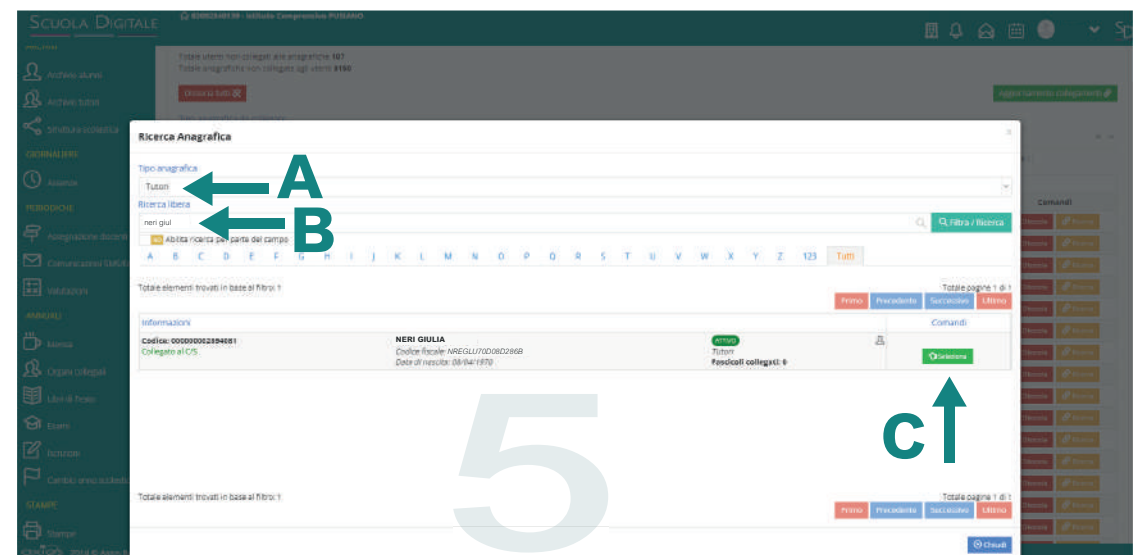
SCUOLA DIGITALE

Archivio alunni
Archivio tutori
Struttura scolastica
GIORNALIERE
Assenze
PERIODICHE
Assegnazione docenti
Comunicazioni SMS
Valutazioni
ANNUALI
Mensa
Organi collegiali
Libri di testo
Esami
Iscrizioni
Cambio anno scolastico
STAMPE
Stampe

Ricerca Anagrafica

Tipo anagrafica
Tutori
A
Ricerca libera
neri giul
B
Filtra / Ricerca
Abilita ricerca per parte del campo

A B C D E F G H I J K L M N O P Q R S T U V W X Y Z 123 Tutti

Totale elementi trovati in base ai filtri: 1
Totale pagine 1 di 1
Primo Precedente Successivo Ultimo

| Informazioni | | | Comandi |
|---|---|---|---|
| Codice: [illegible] Collegato al C/S | NERI GIULIA Codice fiscale: NREGLU70D08D286B Data di nascita: 08/04/1970 | Attivo Tutori Fascicoli collegati: 0 | Seleziona |

C

5

Totale elementi trovati in base ai filtri: 1
Totale pagine 1 di 1
Primo Precedente Successivo Ultimo

Chiudi

Comandi